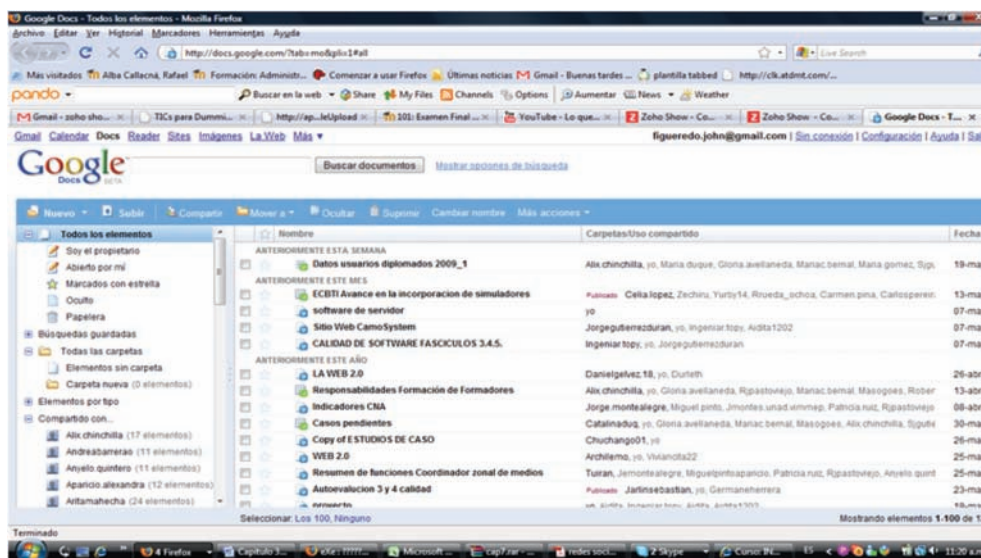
Google Docs - Todos los elementos - Mozilla Firefox
Archivo Editar Ver Historial Marcadores Herramientas Ayuda
http://docs.google.com/?tab=mo&pli=1#all
Live Search
Más visitados Alba Callacná, Rafael Formación: Administr... Comenzar a usar Firefox Últimas noticias Gmail - Buenas tardes ... plantilla tabbed http://clk.atdmt.com/...
pando
Buscar en la web Share My Files Channels Options Aumentar News Weather
Gmail - zoho sho... TICs para Dummi... http://ap...leUpload 101: Examen Final ... YouTube - Lo que... Zoho Show - Co... Zoho Show - Co... Google Docs - T...
Gmail Calendar Docs Reader Sites Imágenes La Web Más
figueredo.john@gmail.com | Sin conexión | Configuración | Ayuda | Sa
Google Docs BETA
Buscar documentos Mostrar opciones de búsqueda
Nuevo Subir Compartir Mover a Ocultar Suprimir Cambiar nombre Más acciones
Todos los elementos
Soy el propietario
Abierto por mí
Marcados con estrella
Oculto
Papelera
Búsquedas guardadas
Todas las carpetas
Elementos sin carpeta
Carpeta nueva (0 elementos)
Elementos por tipo
Compartido con...
Alix.chinchilla (17 elementos)
Andreabarrerao (11 elementos)
Anyelo.quintero (11 elementos)
Aparicio.alexandra (12 elementos)
Aritamahecha (24 elementos)

| | Nombre | Carpetas/Uso compartido | Fecha |
|---|---|---|---|
| | ANTERIORMENTE ESTA SEMANA | | |
| | Datos usuarios diplomados 2009_1 | Alix.chinchilla, yo, Maria duque, Gloria avellaneda, Mariac.bernal, Maria.gomez, Sgu | 19-ma |
| | ANTERIORMENTE ESTE MES | | |
| | ECBTI Avance en la incorporacion de simuladores | Publicado Celia.lopez, Zechiru, Yurby14, Rrueda_ochoa, Carmen.pina, Carlosperen | 13-ma |
| | software de servidor | yo | 07-ma |
| | Sitio Web CamoSystem | Jorgegutierrezduran, yo, Ingeniar.topy, Aidita1202 | 07-ma |
| | CALIDAD DE SOFTWARE FASCICULOS 3.4.5. | Ingeniar.topy, yo, Jorgegutierrezduran | 07-ma |
| | ANTERIORMENTE ESTE AÑO | | |
| | LA WEB 2.0 | Danielgelvez.18, yo, Durteth | 26-abr |
| | Responsabilidades Formación de Formadores | Alix.chinchilla, yo, Gloria avellaneda, Ripastoviejo, Mariac.bernal, Masogoes, Rober | 13-abr |
| | Indicadores CNA | Jorge.montealegre, Miguel.pinto, Jmontes.unad.wmmep, Patricia.ruiz, Ripastoviejo | 08-abr |
| | Casos pendientes | Catalinaduq, yo, Gloria avellaneda, Mariac.bernal, Masogoes, Alix.chinchilla, Sgutie | 30-ma |
| | Copy of ESTUDIOS DE CASO | Chuchango01, yo | 26-ma |
| | WEB 2.0 | Archilemo, yo, Vivianolla22 | 25-ma |
| | Resumen de funciones Coordinador zonal de medios | Tuiran, Jemontealegre, Miguelpintoaparicio, Patricia.ruiz, Ripastoviejo, Anyelo.quint | 25-ma |
| | Autoevalucion 3 y 4 calidad | Publicado Jarlinsebastian, yo, Germaneherrera | 23-ma |
| | proyecto | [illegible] | 19-ma |

Seleccionar: Los 100, Ninguno
Mostrando elementos 1-100 de 1
Terminado
4 Firefox Capitulo 3... Microsoft ... cap7.rar ... redes soci... 2 Skype Curso: IN... 11:20 a.m.